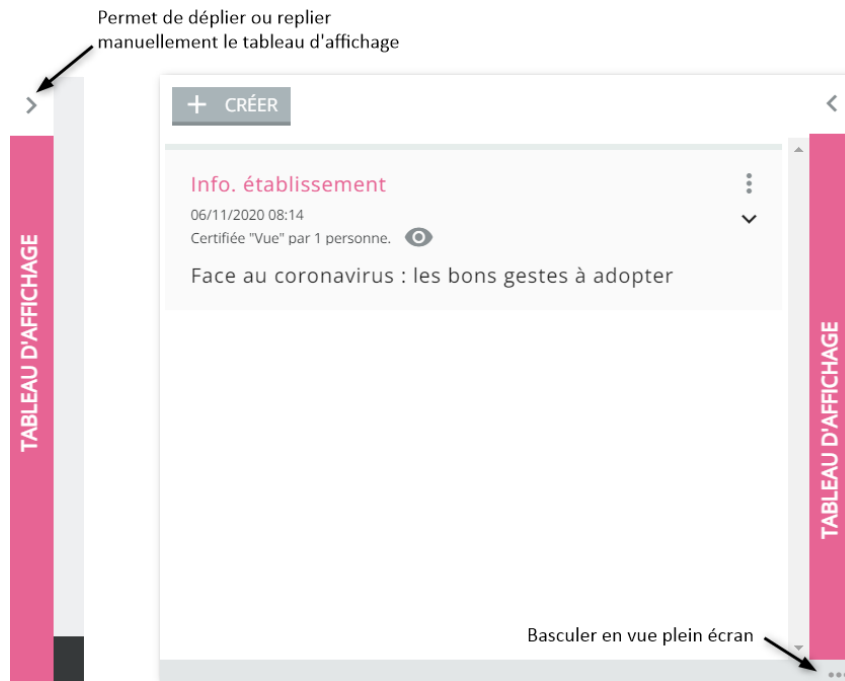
Permet de déplier ou replier manuellement le tableau d'affichage

TABLEAU D'AFFICHAGE

+ CRÉER

Info. établissement

06/11/2020 08:14

Certifiée "Vue" par 1 personne.

Face au coronavirus : les bons gestes à adopter

TABLEAU D'AFFICHAGE

Basculer en vue plein écran